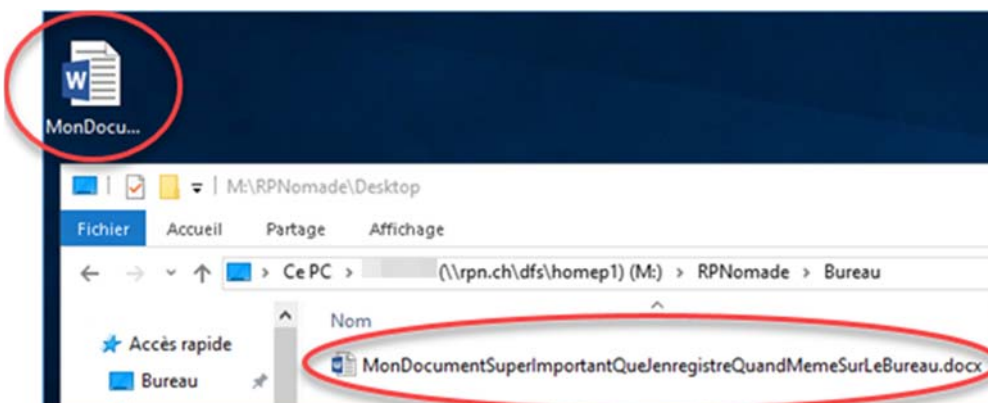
MonDocu...

M:\RPNomade\Desktop

Fichier Accueil Partage Affichage

Ce PC > (\\rpn.ch\dfs\homep1) (M:) > RPNomade > Bureau

Nom

Accès rapide

Bureau

MonDocumentSuperImportantQueJenregistreQuandMemeSurLeBureau.docx